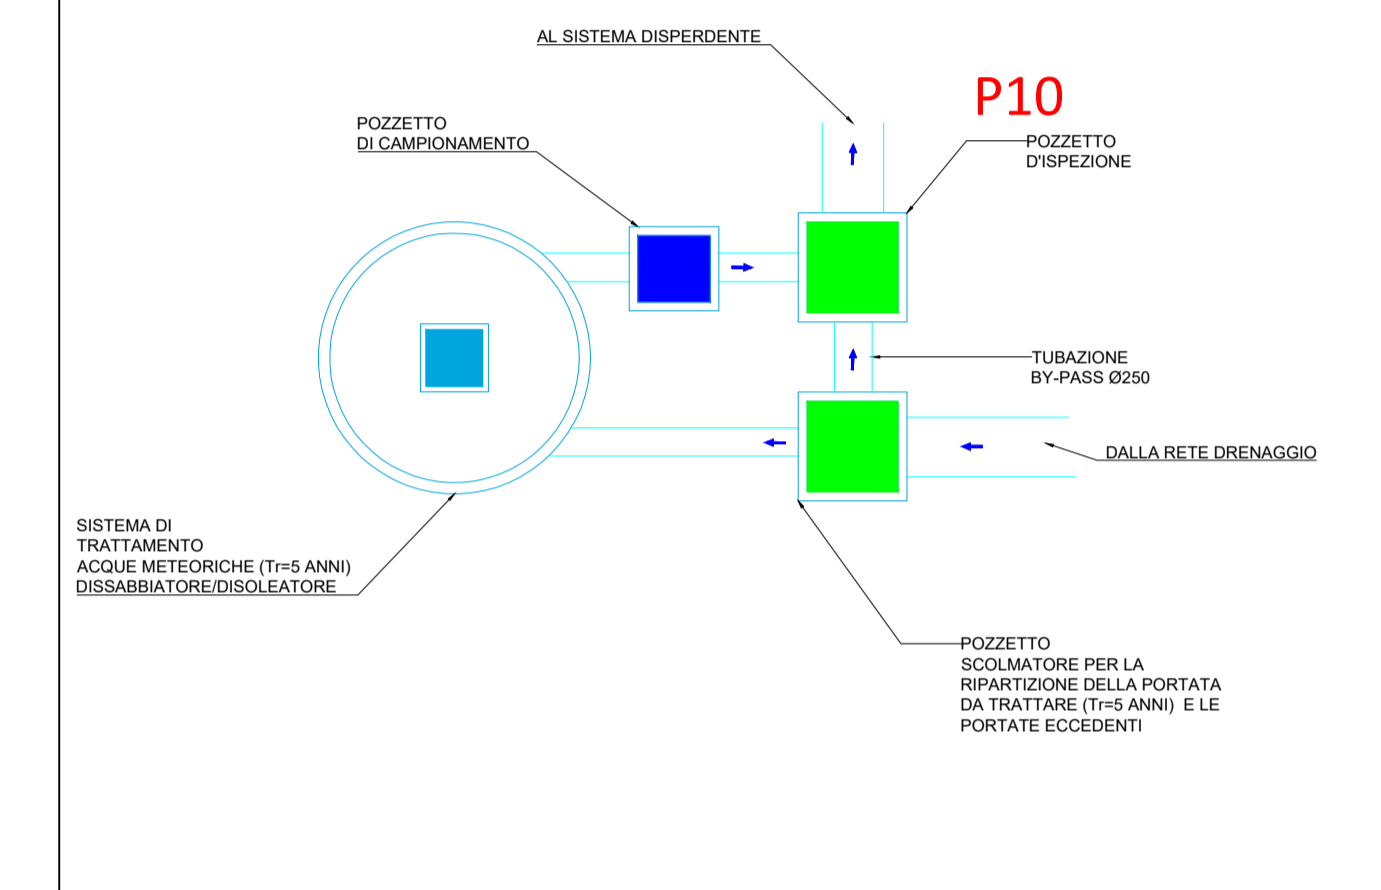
AL SISTEMA DISPERDENTE

P10

POZZETTO
DI CAMPIONAMENTO

POZZETTO
D'ISPEZIONE

TUBAZIONE
BY-PASS Ø250

DALLA RETE DRENAGGIO

SISTEMA DI
TRATTAMENTO
ACQUE METEORICHE (Tr=5 ANNI)
DISSABBIATORE/DISOLEATORE

POZZETTO
SCOLMATORE PER LA
RIPARTIZIONE DELLA PORTATA
DA TRATTARE (Tr=5 ANNI) E LE
PORTATE ECCEDENTI